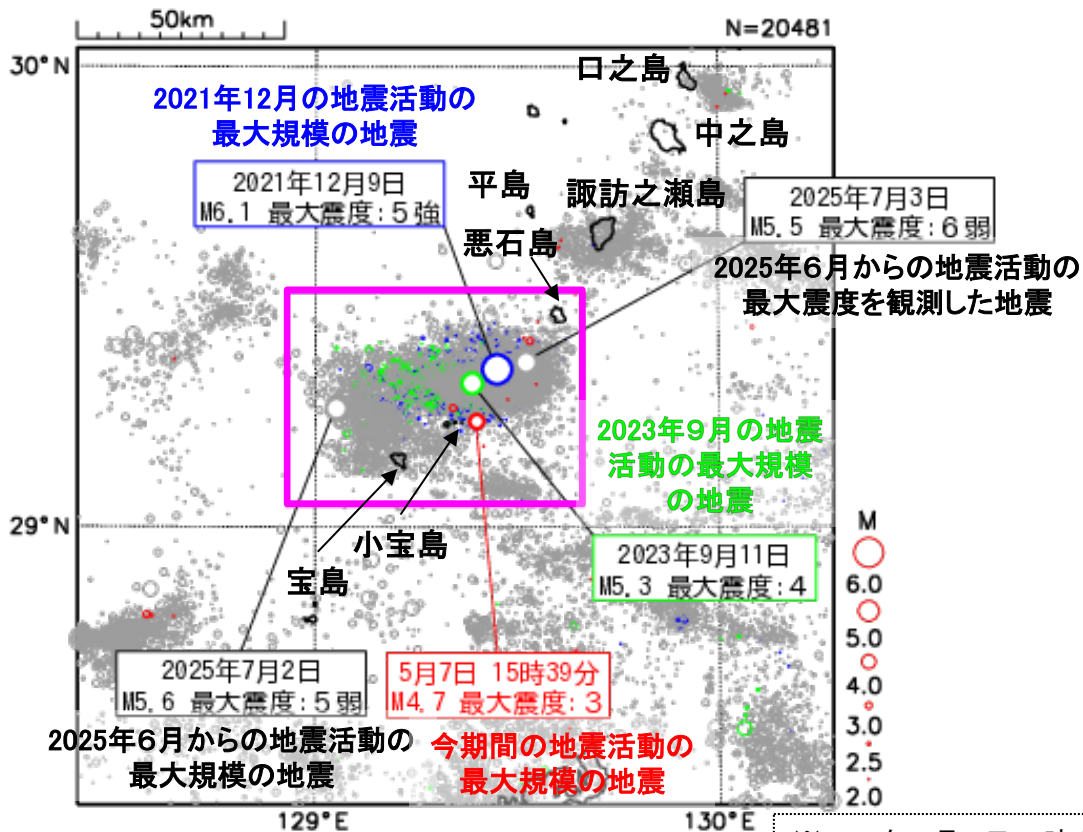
50km

N=20481

30° N

口之島

中之島

2021年12月の地震活動の最大規模の地震

2021年12月9日
M6.1 最大震度：5強

平島

諏訪之瀬島

2025年7月3日
M5.5 最大震度：6弱

悪石島

2025年6月からの地震活動の最大震度を観測した地震

2023年9月の地震活動の最大規模の地震

29° N

小宝島

宝島

2023年9月11日
M5.3 最大震度：4

M
6.0
5.0
4.0
3.0
2.5
2.0

2025年7月2日
M5.6 最大震度：5弱

5月7日 15時39分
M4.7 最大震度：3

2025年6月からの地震活動の最大規模の地震

今期間の地震活動の最大規模の地震

129° E

130° E